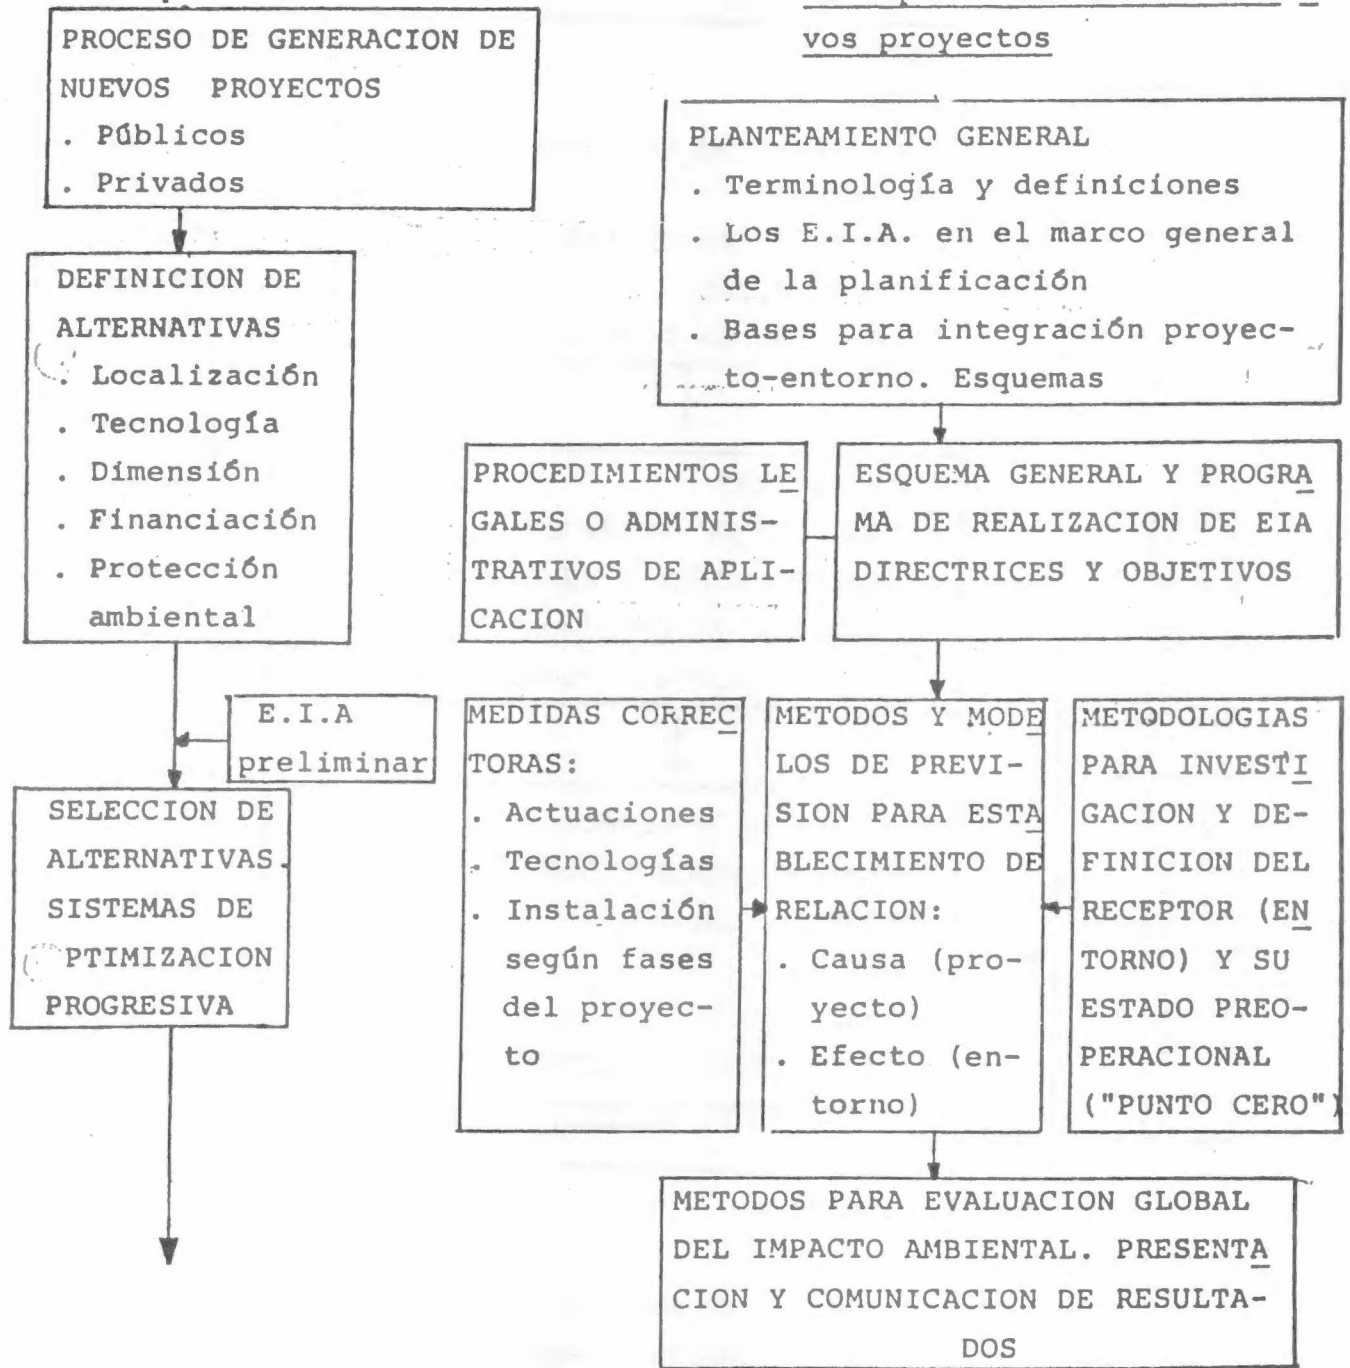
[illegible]
vos proyectos

PROCESO DE GENERACION DE NUEVOS PROYECTOS
. Públicos
. Privados

DEFINICION DE ALTERNATIVAS
. Localización
. Tecnología
. Dimensión
. Financiación
. Protección ambiental

E.I.A preliminar

SELECCION DE ALTERNATIVAS. SISTEMAS DE OPTIMIZACION PROGRESIVA

PLANTEAMIENTO GENERAL
. Terminología y definiciones
. Los E.I.A. en el marco general de la planificación
. Bases para integración proyecto-entorno. Esquemas

PROCEDIMIENTOS LEGALES O ADMINISTRATIVOS DE APLICACION

ESQUEMA GENERAL Y PROGRAMA DE REALIZACION DE EIA DIRECTRICES Y OBJETIVOS

MEDIDAS CORRECTORAS:
. Actuaciones
. Tecnologías
. Instalación según fases del proyecto

METODOS Y MODELOS DE PREVISION PARA ESTABLECIMIENTO DE RELACION:
. Causa (proyecto)
. Efecto (entorno)

METODOLOGIAS PARA INVESTIGACION Y DEFINICION DEL RECEPTOR (ENTORNO) Y SU ESTADO PREOPERACIONAL ("PUNTO CERO")

METODOS PARA EVALUACION GLOBAL DEL IMPACTO AMBIENTAL. PRESENTACION Y COMUNICACION DE RESULTADOS